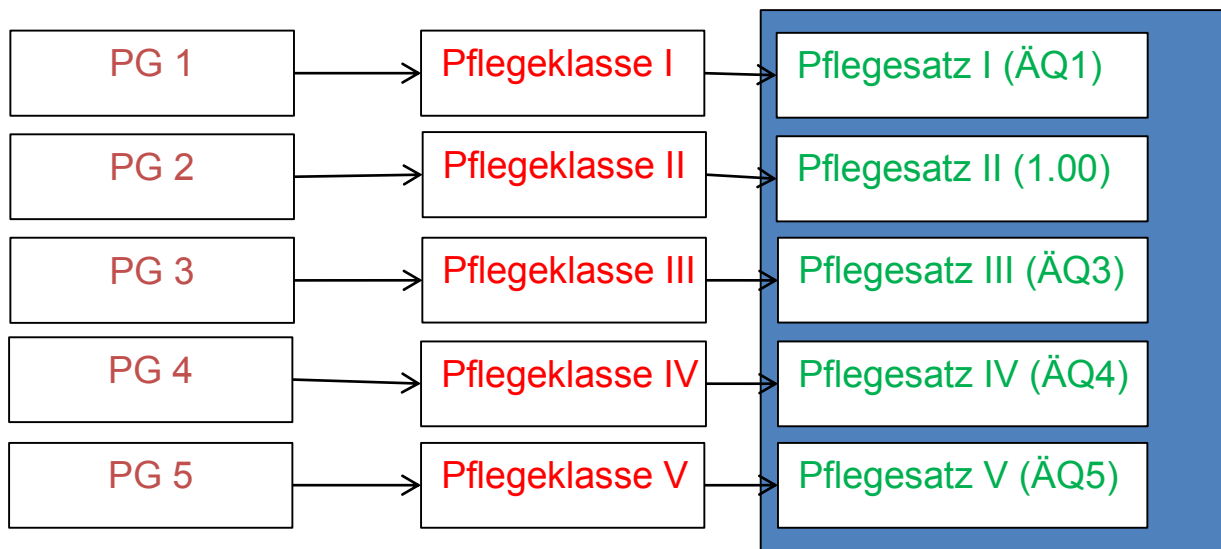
PG 1
Pflegeklasse I
Pflegesatz I (ÄQ1)

PG 2
Pflegeklasse II
Pflegesatz II (1.00)

PG 3
Pflegeklasse III
Pflegesatz III (ÄQ3)

PG 4
Pflegeklasse IV
Pflegesatz IV (ÄQ4)

PG 5
Pflegeklasse V
Pflegesatz V (ÄQ5)